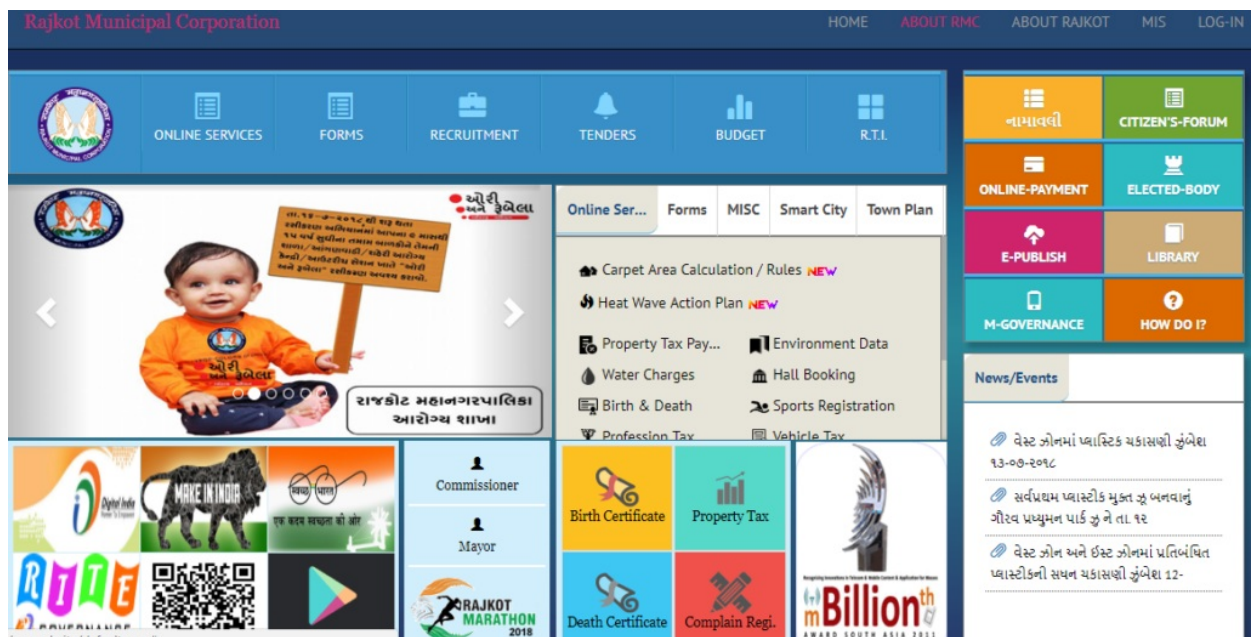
Rajkot Municipal Corporation

HOME ABOUT RMC ABOUT RAJKOT MIS LOG-IN

ONLINE SERVICES FORMS RECRUITMENT TENDERS BUDGET R.T.I.

નામાવલી CITIZEN'S-FORUM
ONLINE-PAYMENT ELECTED-BODY
E-PUBLISH LIBRARY
M-GOVERNANCE HOW DO I?

ઓરી અને રૂબેલા

તા.૧૭-૭-૨૦૧૮ થી શરૂ થતા રસીકરણ અભિયાનમાં આપના ૯ માસથી ૧૫ વર્ષ સુધીના તમામ બાળકોને તેમની શાળા/આંગણવાડી/સરકારી આરોગ્ય કેન્દ્રો/આઉટરીચ સેશન ખાતે "ઓરી અને રૂબેલા" રસીકરણ અવશ્ય કરાવો.

રાજકોટ મહાનગરપાલિકા આરોગ્ય શાખા

Online Ser... Forms MISC Smart City Town Plan

Carpet Area Calculation / Rules NEW
Heat Wave Action Plan NEW
Property Tax Pay... Environment Data
Water Charges Hall Booking
Birth & Death Sports Registration
Profession Tax Vehicle Tax

News/Events

વેસ્ટ ઝોનમાં પ્લાસ્ટિક ચકાસણી ઝુંબેશ ૧૩-૦૭-૨૦૧૮

સર્વપ્રથમ પ્લાસ્ટીક મુક્ત ઝુ બનવાનું ગૌરવ પ્રદ્યુમન પાર્ક ઝુ ને તા. ૧૨

વેસ્ટ ઝોન અને ઇસ્ટ ઝોનમાં પ્રતિબંધિત પ્લાસ્ટીકની સઘન ચકાસણી ઝુંબેશ 12-

Digital India
MAKE IN INDIA
स्वच्छ भारत एक कदम स्वच्छता की ओर
RTI E GOVERNANCE

Commissioner
Mayor
RAJKOT MARATHON 2018

Birth Certificate Property Tax
Death Certificate Complain Regi.

mBillionth AWARD SOUTH ASIA 2011